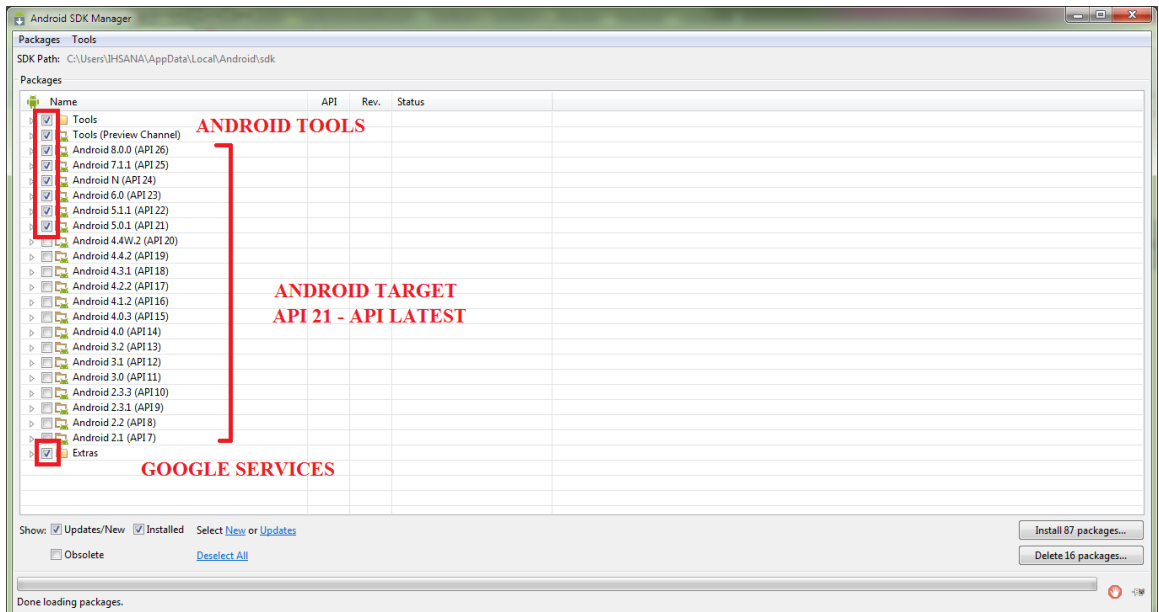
Android SDK Manager

Packages Tools

SDK Path: C:\Users\IHSANA\AppData\Local\Android\sdk

Packages

| Name | API | Rev. | Status |
|---|---|---|---|
| Tools | | | |
| Tools (Preview Channel) | | | |
| Android 8.0.0 (API 26) | | | |
| Android 7.1.1 (API 25) | | | |
| Android N (API 24) | | | |
| Android 6.0 (API 23) | | | |
| Android 5.1.1 (API 22) | | | |
| Android 5.0.1 (API 21) | | | |
| Android 4.4W.2 (API 20) | | | |
| Android 4.4.2 (API 19) | | | |
| Android 4.3.1 (API 18) | | | |
| Android 4.2.2 (API 17) | | | |
| Android 4.1.2 (API 16) | | | |
| Android 4.0.3 (API 15) | | | |
| Android 4.0 (API 14) | | | |
| Android 3.2 (API 13) | | | |
| Android 3.1 (API 12) | | | |
| Android 3.0 (API 11) | | | |
| Android 2.3.3 (API 10) | | | |
| Android 2.3.1 (API 9) | | | |
| Android 2.2 (API 8) | | | |
| Android 2.1 (API 7) | | | |
| Extras | | | |

ANDROID TOOLS

ANDROID TARGET
API 21 - API LATEST

GOOGLE SERVICES

Show: Updates/New Installed Select New or Updates

Obsolete Deselect All

Install 87 packages...

Delete 16 packages...

Done loading packages.